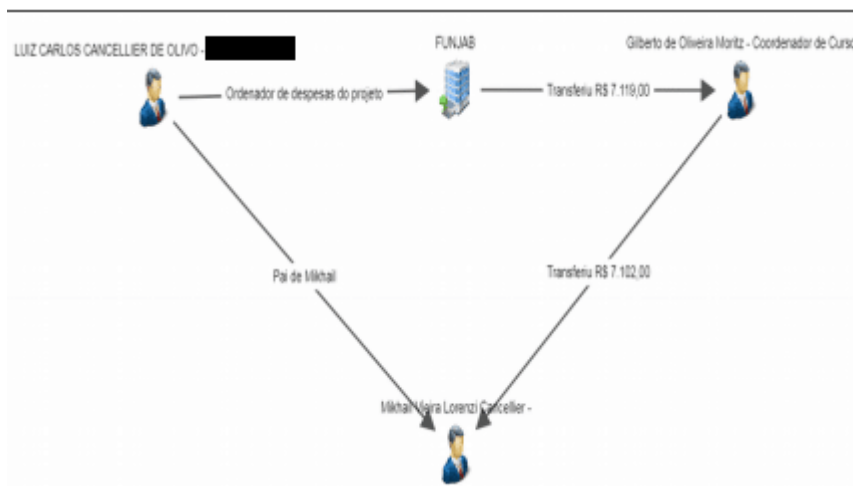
LUIZ CARLOS CANCELLIER DE OLIVO -

FUNJAB

Gilberto de Oliveira Moritz - Coordenador de Curso

Ordenador de despesas do projeto

Transferiu R$ 7.119,00

Pai de Mikhail

Transferiu R$ 7.102,00

Mikhail Vieira Lorenzi Cancellier -